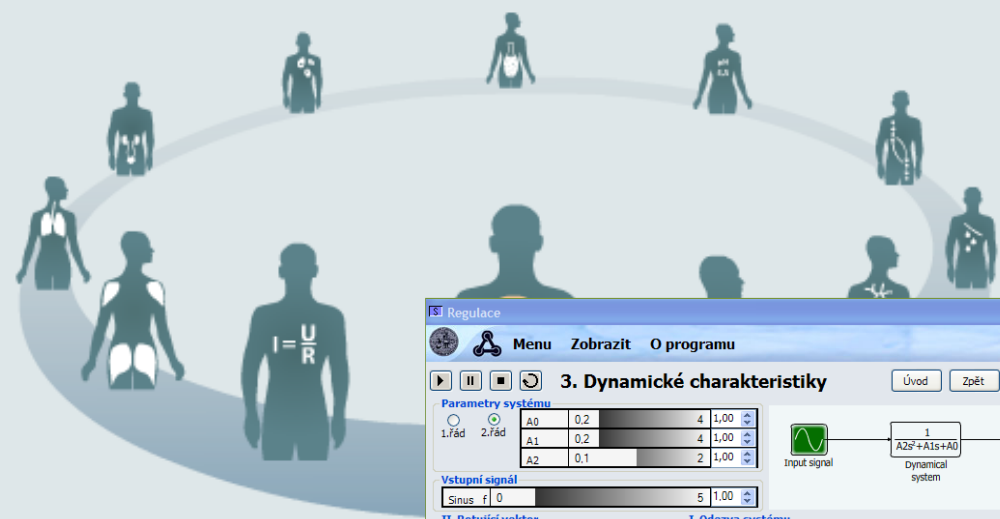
$I = \frac{U}{R}$

Regulace

Menu Zobrazit O programu

3. Dynamické charakteristiky

Úvod Zpět

Parametry systému

1.řád 2.řád

| A0 | 0,2 | 4 | 1,00 |
|---|---|---|---|
| A1 | 0,2 | 4 | 1,00 |
| A2 | 0,1 | 2 | 1,00 |

Vstupní signál

Sinus f 0 5 1,00

Input signal

$\frac{1}{A2s^2+A1s+A0}$

Dynamical system

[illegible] I. Odezva systému